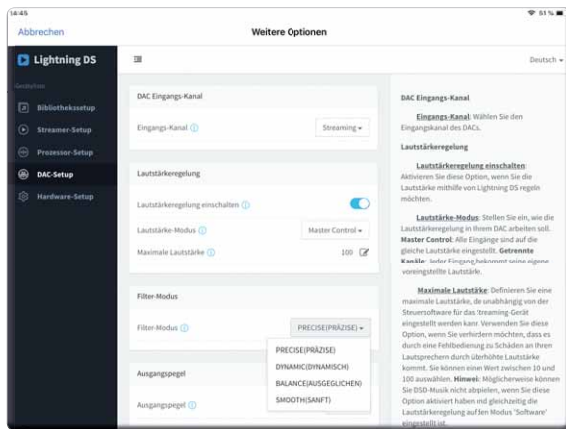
14:45 51 %

Abbrechen

Weitere Optionen

Lightning DS

Deutsch

Geräteliste

Bibliothekssetup

Streamer-Setup

Prozessor-Setup

DAC-Setup

Hardware-Setup

DAC Eingangs-Kanal

Eingangs-Kanal

Streaming

Lautstärkeregelung

Lautstärkeregelung einschalten

Lautstärke-Modus

Master Control

Maximale Lautstärke

100

Filter-Modus

Filter-Modus

PRECISE(PRÄZISE)

PRECISE(PRÄZISE)

DYNAMIC(DYNAMISCH)

BALANCE(AUSGEGLICHEN)

SMOOTH(SANFT)

Ausgangspegel

Ausgangspegel

DAC Eingangs-Kanal

Eingangs-Kanal: Wählen Sie den Eingangskanal des DACs.

Lautstärkeregelung

Lautstärkeregelung einschalten: Aktivieren Sie diese Option, wenn Sie die Lautstärke mithilfe von Lightning DS regeln möchten.

Lautstärke-Modus: Stellen Sie ein, wie die Lautstärkeregelung in Ihrem DAC arbeiten soll. Master Control: Alle Eingänge sind auf die gleiche Lautstärke eingestellt. Getrennte Kanäle: Jeder Eingang bekommt seine eigene voreingestellte Lautstärke.

Maximale Lautstärke: Definieren Sie eine maximale Lautstärke, die unabhängig von der Steuersoftware für das Streaming-Gerät eingestellt werden kann. Verwenden Sie diese Option, wenn Sie verhindern möchten, dass es durch eine Fehlbedienung zu Schäden an Ihren Lautsprechern durch überhöhte Lautstärke kommt. Sie können einen Wert zwischen 10 und 100 auswählen. Hinweis: Möglicherweise können Sie DSD-Musik nicht abspielen, wenn Sie diese Option aktiviert haben und gleichzeitig die Lautstärkeregelung auf den Modus 'Software' eingestellt ist.